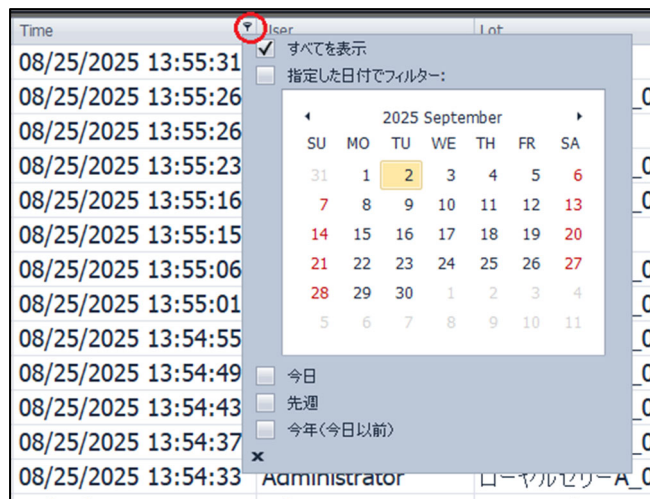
| Time | User | Lot |
|---|---|---|
| 08/25/2025 13:55:31 | | |
| 08/25/2025 13:55:26 | | _0 |
| 08/25/2025 13:55:26 | | |
| 08/25/2025 13:55:23 | | _0 |
| 08/25/2025 13:55:16 | | _0 |
| 08/25/2025 13:55:15 | | |
| 08/25/2025 13:55:06 | | _0 |
| 08/25/2025 13:55:01 | | _0 |
| 08/25/2025 13:54:55 | | _0 |
| 08/25/2025 13:54:49 | | _0 |
| 08/25/2025 13:54:43 | | _0 |
| 08/25/2025 13:54:37 | | _0 |
| 08/25/2025 13:54:33 | Administrator | ローヤルゼリーA_0 |

すべてを表示
指定した日付でフィルター:

2025 September

| SU | MO | TU | WE | TH | FR | SA |
|---|---|---|---|---|---|---|
| 31 | 1 | 2 | 3 | 4 | 5 | 6 |
| 7 | 8 | 9 | 10 | 11 | 12 | 13 |
| 14 | 15 | 16 | 17 | 18 | 19 | 20 |
| 21 | 22 | 23 | 24 | 25 | 26 | 27 |
| 28 | 29 | 30 | 1 | 2 | 3 | 4 |
| 5 | 6 | 7 | 8 | 9 | 10 | 11 |

今日
先週
今年(今日以前)
×